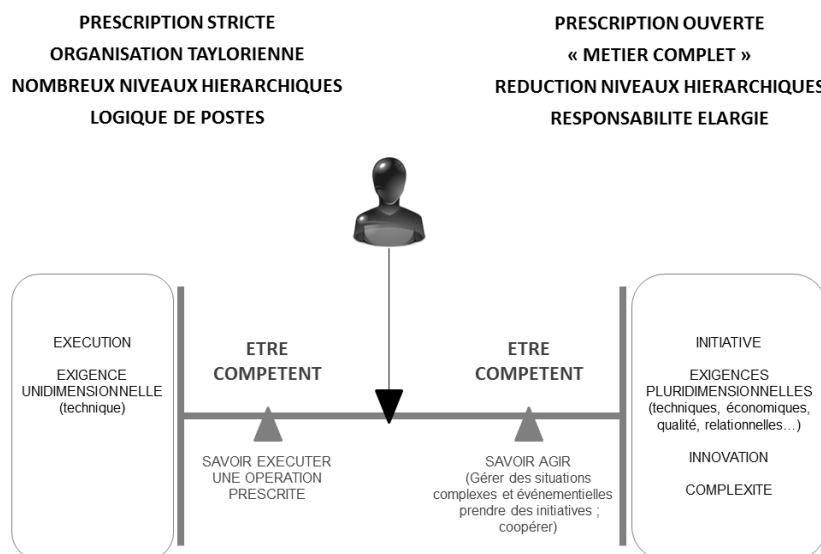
PRESCRIPTION STRICTE
ORGANISATION TAYLORIENNE
NOMBREUX NIVEAUX HIERARCHIQUES
LOGIQUE DE POSTES

PRESCRIPTION OUVERTE
« METIER COMPLET »
REDUCTION NIVEAUX HIERARCHIQUES
RESPONSABILITE ELARGIE

EXECUTION

EXIGENCE UNIDIMENSIONNELLE (technique)

ETRE COMPETENT

SAVOIR EXECUTER UNE OPERATION PRESCRITE

ETRE COMPETENT

SAVOIR AGIR (Gérer des situations complexes et événementielles prendre des initiatives ; coopérer)

INITIATIVE

EXIGENCES PLURIDIMENSIONNELLES (techniques, économiques, qualité, relationnelles…)

INNOVATION

COMPLEXITE